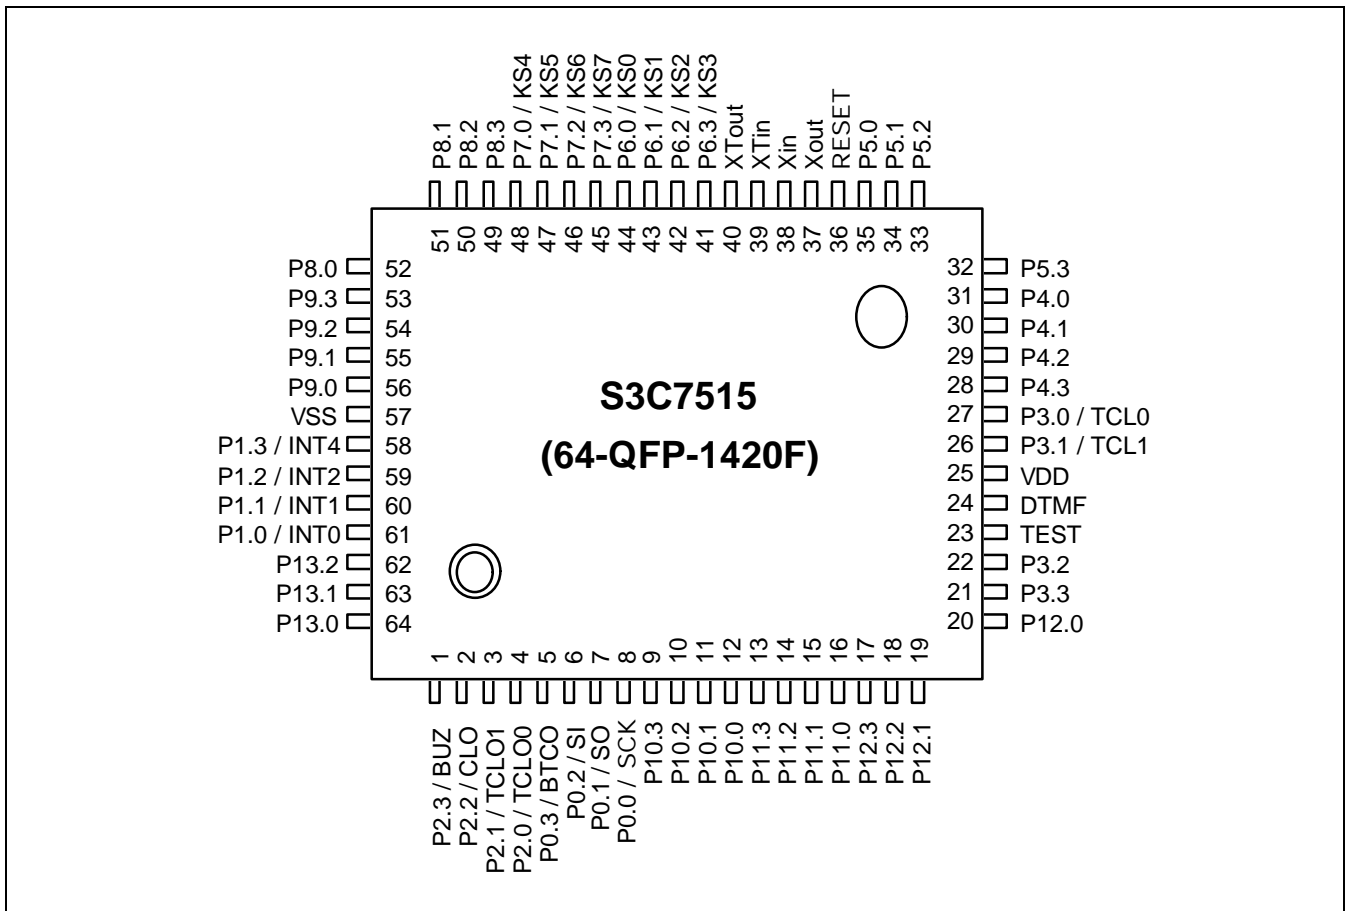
P8.1
P8.2
P8.3
P7.0 / KS4
P7.1 / KS5
P7.2 / KS6
P7.3 / KS7
P6.0 / KS0
P6.1 / KS1
P6.2 / KS2
P6.3 / KS3
XTout
XTin
Xin
Xout
RESET
P5.0
P5.1
P5.2

51 50 49 48 47 46 45 44 43 42 41 40 39 38 37 36 35 34 33

P8.0 52
P9.3 53
P9.2 54
P9.1 55
P9.0 56
VSS 57
P1.3 / INT4 58
P1.2 / INT2 59
P1.1 / INT1 60
P1.0 / INT0 61
P13.2 62
P13.1 63
P13.0 64

S3C7515
(64-QFP-1420F)

32 P5.3
31 P4.0
30 P4.1
29 P4.2
28 P4.3
27 P3.0 / TCL0
26 P3.1 / TCL1
25 VDD
24 DTMF
23 TEST
22 P3.2
21 P3.3
20 P12.0

1 2 3 4 5 6 7 8 9 10 11 12 13 14 15 16 17 18 19

P2.3 / BUZ
P2.2 / CLO
P2.1 / TCLO1
P2.0 / TCLO0
P0.3 / BTCO
P0.2 / SI
P0.1 / SO
P0.0 / SCK
P10.3
P10.2
P10.1
P10.0
P11.3
P11.2
P11.1
P11.0
P12.3
P12.2
P12.1